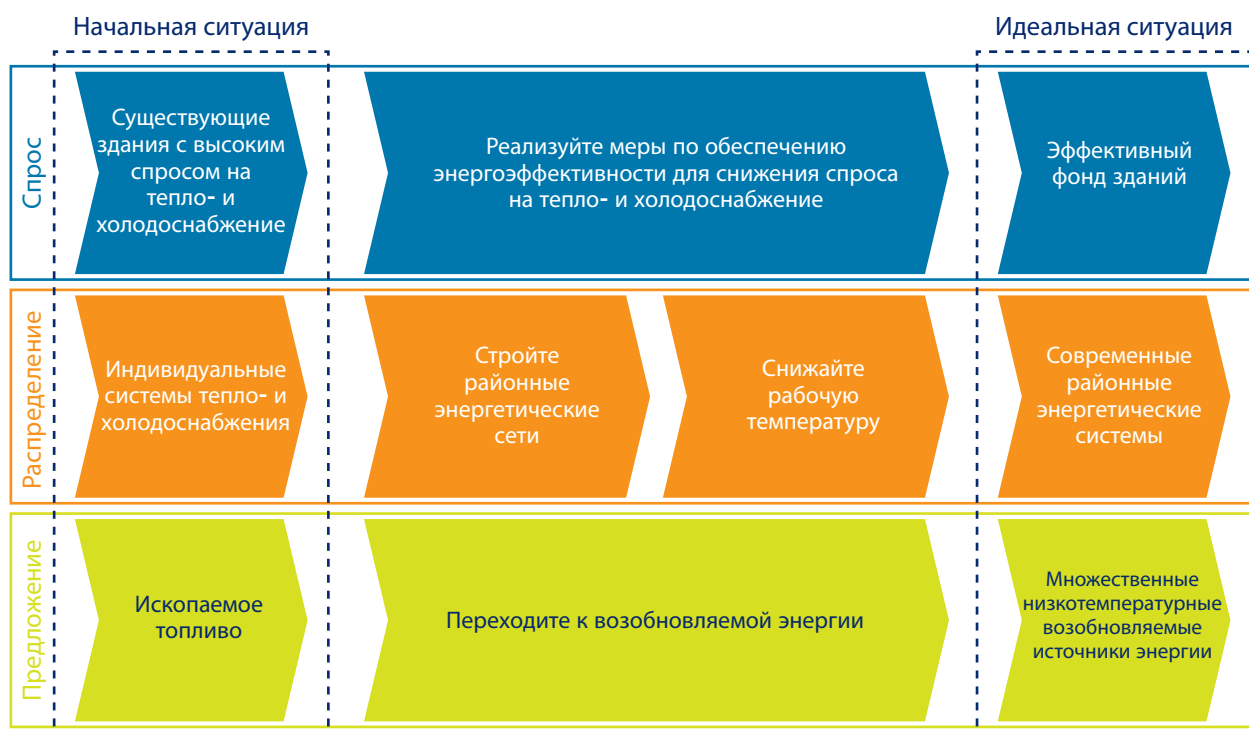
Начальная ситуация

Идеальная ситуация

Спрос

Существующие здания с высоким спросом на тепло- и холодоснабжение

Реализуйте меры по обеспечению энергоэффективности для снижения спроса на тепло- и холодоснабжение

Эффективный фонд зданий

Распределение

Индивидуальные системы тепло- и холодоснабжения

Стройте районные энергетические сети

Снижайте рабочую температуру

Современные районные энергетические системы

Предложение

Ископаемое топливо

Переходите к возобновляемой энергии

Множественные низкотемпературные возобновляемые источники энергии